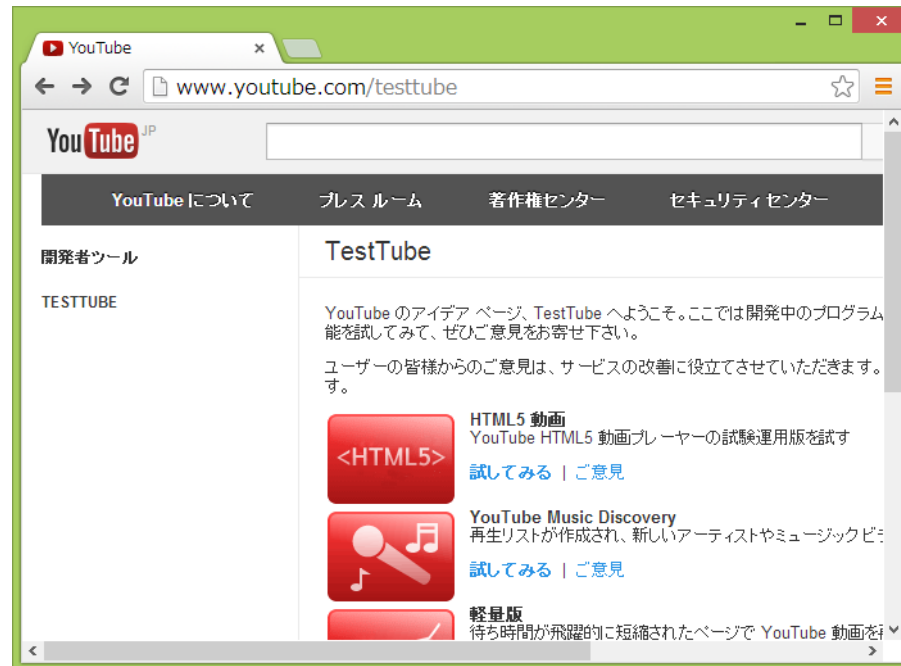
YouTube ×

www.youtube.com/testtube

YouTube JP

YouTube について　プレス ルーム　著作権センター　セキュリティ センター

開発者ツール

TESTTUBE

TestTube

YouTube のアイデア ページ、TestTube へようこそ。ここでは開発中のプログラム能を試してみて、ぜひご意見をお寄せ下さい。

ユーザーの皆様からのご意見は、サービスの改善に役立てさせていただきます。す。

<HTML5>

HTML5 動画
YouTube HTML5 動画プレーヤーの試験運用版を試す
試してみる | ご意見

YouTube Music Discovery
再生リストが作成され、新しいアーティストやミュージックビ
試してみる | ご意見

軽量版
待ち時間が飛躍的に短縮されたページで YouTube 動画を